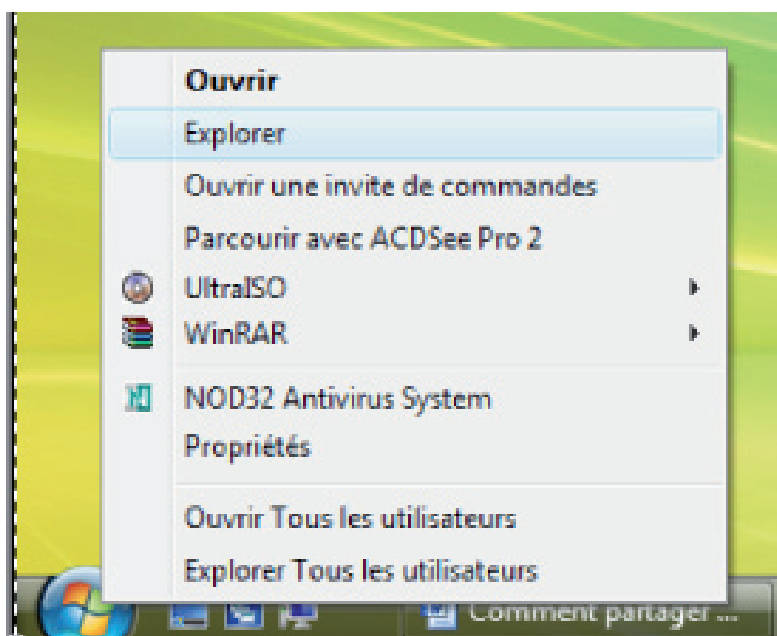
Ouvrir
Explorer
Ouvrir une invite de commandes
Parcourir avec ACDSee Pro 2
UltraISO
WinRAR
NOD32 Antivirus System
Propriétés
Ouvrir Tous les utilisateurs
Explorer Tous les utilisateurs
Comment partager ...